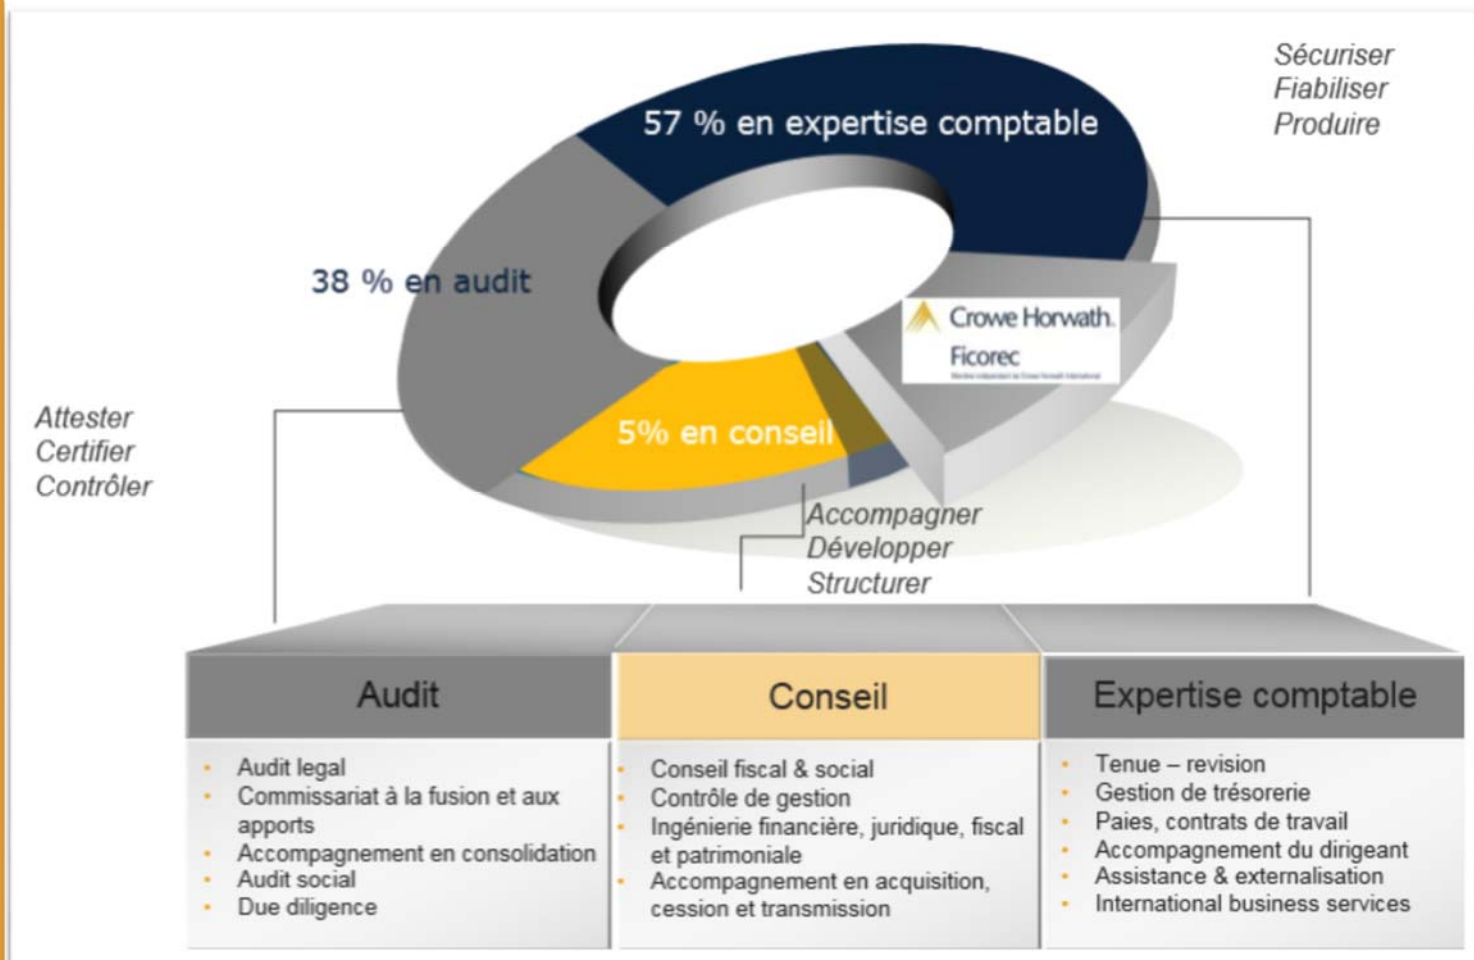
Sécuriser
Fiabiliser
Produire

57 % en expertise comptable

38 % en audit

Crowe Horwath.
Ficorec
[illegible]

Attester
Certifier
Contrôler

5% en conseil

Accompagner
Développer
Structurer

| Audit | Conseil | Expertise comptable |
|---|---|---|
| • Audit legal<br>• Commissariat à la fusion et aux apports<br>• Accompagnement en consolidation<br>• Audit social<br>• Due diligence | • Conseil fiscal & social<br>• Contrôle de gestion<br>• Ingénierie financière, juridique, fiscal et patrimoniale<br>• Accompagnement en acquisition, cession et transmission | • Tenue – revision<br>• Gestion de trésorerie<br>• Paies, contrats de travail<br>• Accompagnement du dirigeant<br>• Assistance & externalisation<br>• International business services |